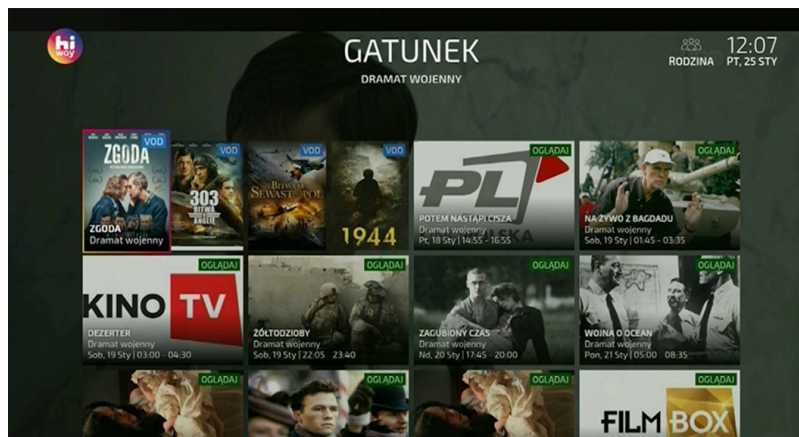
hi way

GATUNEK

DRAMAT WOJENNY

RODZINA

12:07
PT, 25 STY

VOD
ZGODA
ZGODA
Dramat wojenny

VOD
303
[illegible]

VOD
Bitwa o Sewastopol

VOD
1944

OGLĄDAJ
PL
POTEM NASTĄPI CISZA
Dramat wojenny
Pt, 18 Sty | 14:55 - 16:55

OGLĄDAJ
NA ŻYWO Z BAGDADU
Dramat wojenny
Sob, 19 Sty | 01:45 - 03:35

OGLĄDAJ
KINO TV
DEZERTER
Dramat wojenny
Sob, 19 Sty | 03:00 - 04:30

OGLĄDAJ
ŻÓŁTODZIOBY
Dramat wojenny
Sob, 19 Sty | 22:05 - 23:40

OGLĄDAJ
ZAGUBIONY CZAS
Dramat wojenny
Nd, 20 Sty | 17:45 - 20:00

OGLĄDAJ
WOJNA O OCEAN
Dramat wojenny
Pon, 21 Sty | 05:00 - 08:35

OGLĄDAJ

OGLĄDAJ

OGLĄDAJ

OGLĄDAJ
FILM BOX